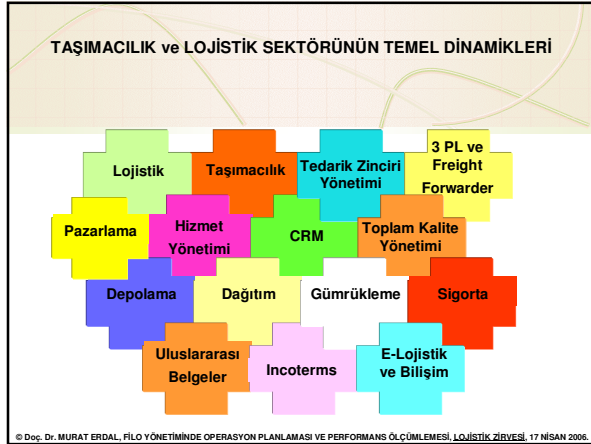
TAŞIMACILIK ve LOJİSTİK SEKTÖRÜNÜN TEMEL DİNAMİKLERİ

Lojistik

Taşımacılık

Tedarik Zinciri Yönetimi

3 PL ve Freight Forwarder

Pazarlama

Hizmet Yönetimi

CRM

Toplam Kalite Yönetimi

Depolama

Dağıtım

Gümrükleme

Sigorta

Uluslararası Belgeler

Incoterms

E-Lojistik ve Bilişim

© Doç. Dr. MURAT ERDAL, FİLO YÖNETİMİNDE OPERASYON PLANLAMASI VE PERFORMANS ÖLÇÜMLEMESİ, LOJİSTİK ZİRVESİ, 17 NİSAN 2006.